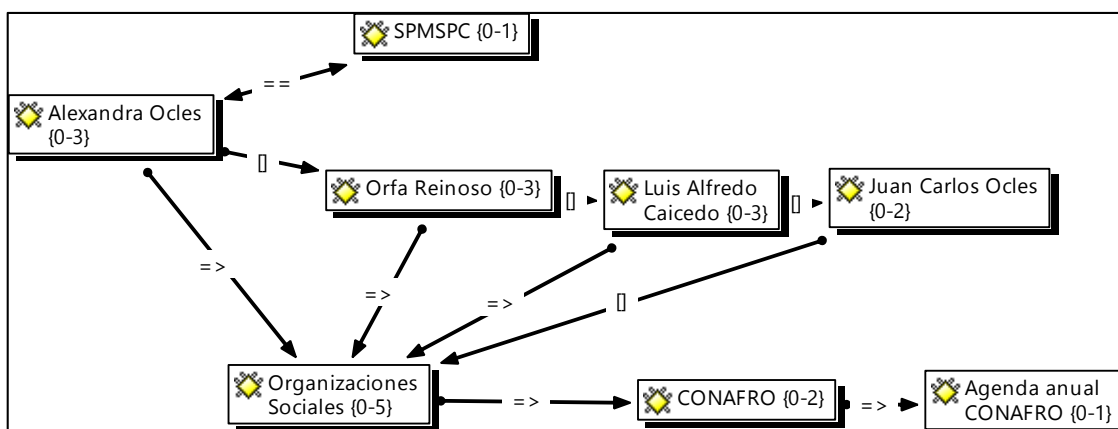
SPMSPC {0-1}

==

Alexandra Ocles {0-3}

[]

Orfa Reinoso {0-3}

[]

Luis Alfredo Caicedo {0-3}

[]

Juan Carlos Ocles {0-2}

=>

=>

=>

[]

Organizaciones Sociales {0-5}

=>

CONAFRO {0-2}

=>

Agenda anual CONAFRO {0-1}